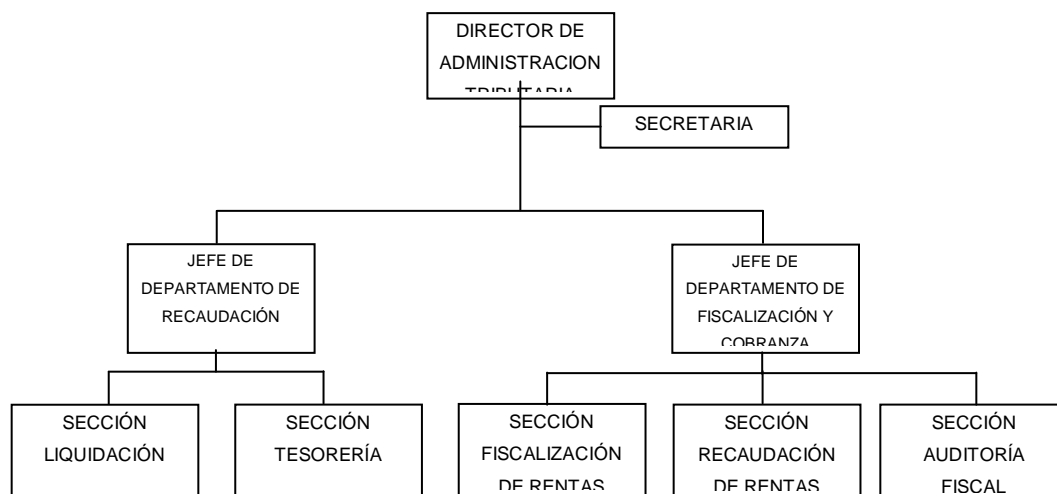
DIRECTOR DE ADMINISTRACION TRIBUTARIA

SECRETARIA

JEFE DE DEPARTAMENTO DE RECAUDACIÓN

JEFE DE DEPARTAMENTO DE FISCALIZACIÓN Y COBRANZA

SECCIÓN LIQUIDACIÓN

SECCIÓN TESORERÍA

SECCIÓN FISCALIZACIÓN DE RENTAS

SECCIÓN RECAUDACIÓN DE RENTAS

SECCIÓN AUDITORÍA FISCAL